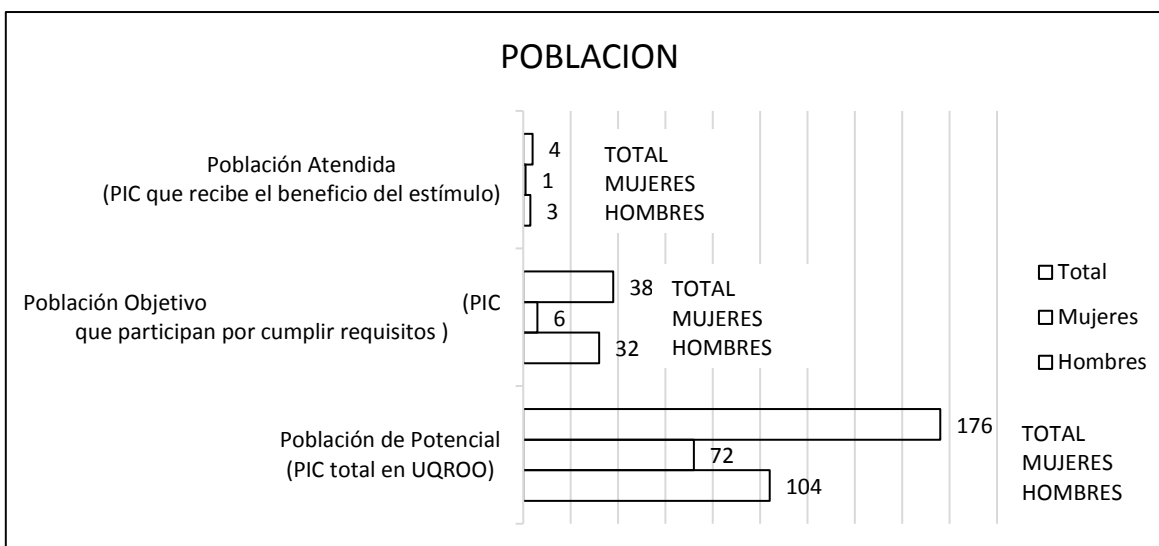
POBLACION

Población Atendida (PIC que recibe el beneficio del estímulo)

4 TOTAL
1 MUJERES
3 HOMBRES

Población Objetivo (PIC que participan por cumplir requisitos )

38 TOTAL
6 MUJERES
32 HOMBRES

Población de Potencial (PIC total en UQROO)

176 TOTAL
72 MUJERES
104 HOMBRES

Total
Mujeres
Hombres